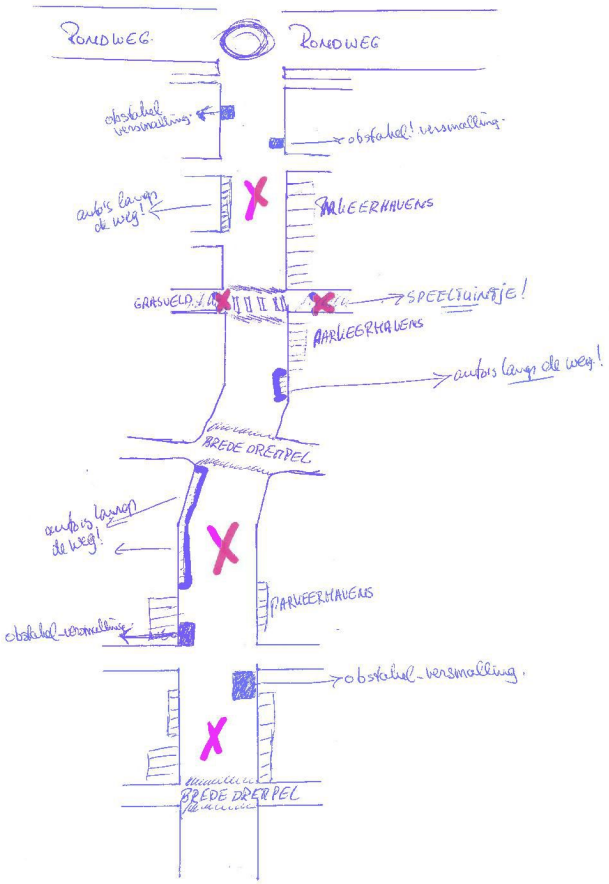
RONDWEG RONDWEG

obstakel versmalling

obstakel! versmalling.

auto's langs de weg!

PARKEERHAVENS

GRASVELD

SPEELTUINTJE!

PARKEERHAVENS

auto's langs de weg!

BREDE DREMPEL

auto's langs de weg!

PARKEERHAVENS

obstakel-versmalling

obstakel-versmalling.

BREDE DREMPEL